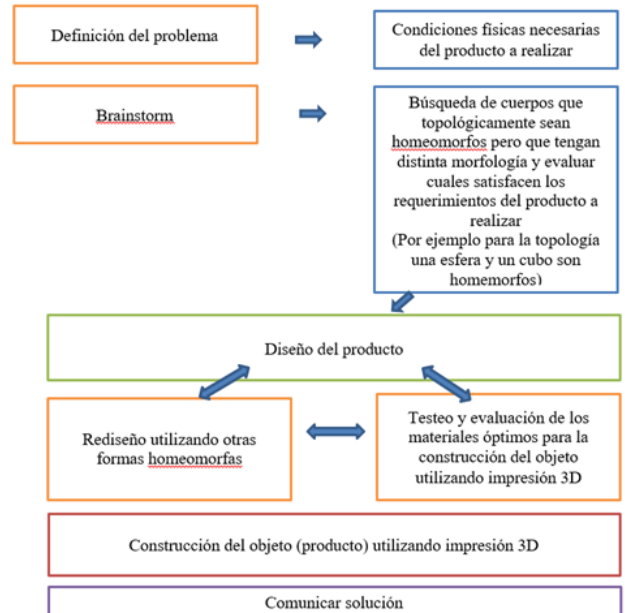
Definición del problema

Condiciones fisicas necesarias del producto a realizar

Brainstorm

Búsqueda de cuerpos que topológicamente sean homeomorfos pero que tengan distinta morfología y evaluar cuales satisfacen los requerimientos del producto a realizar
(Por ejemplo para la topología una esfera y un cubo son homemorfos)

Diseño del producto

Rediseño utilizando otras formas homeomorfas

Testeo y evaluación de los materiales óptimos para la construcción del objeto utilizando impresión 3D

Construcción del objeto (producto) utilizando impresión 3D

Comunicar solución